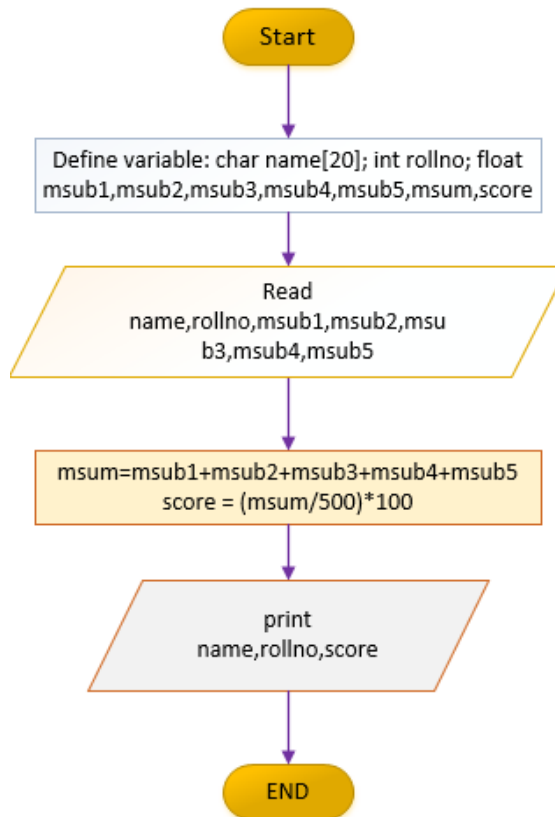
Start

Define variable: char name[20]; int rollno; float msub1,msub2,msub3,msub4,msub5,msum,score

Read
name,rollno,msub1,msub2,msub3,msub4,msub5

msum=msub1+msub2+msub3+msub4+msub5
score = (msum/500)*100

print
name,rollno,score

END